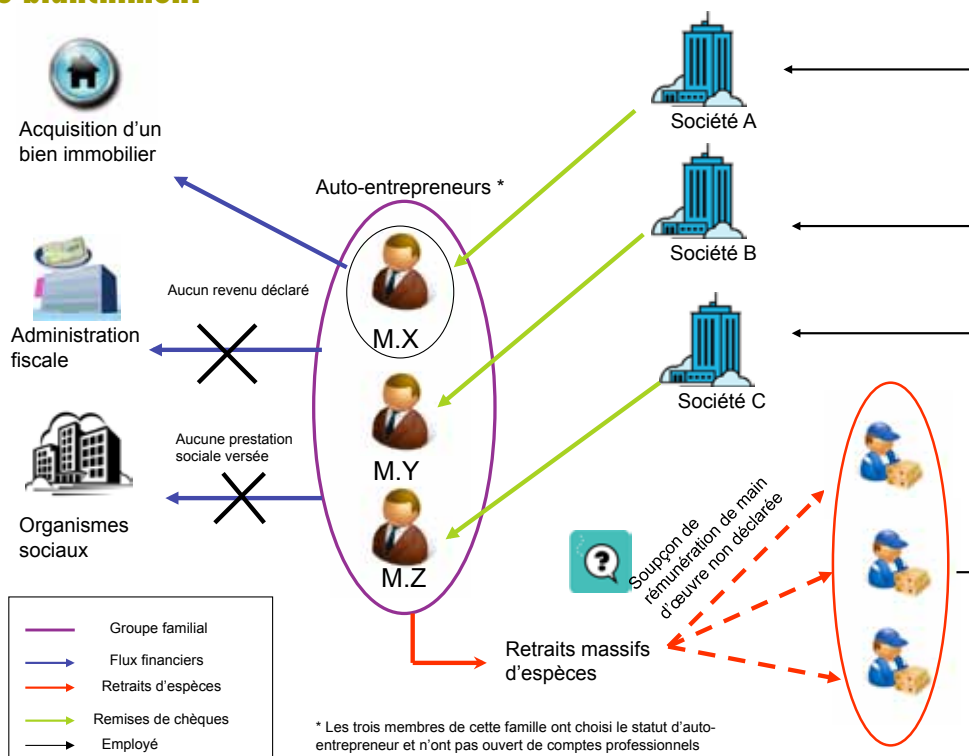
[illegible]

Acquisition d'un bien immobilier

Auto-entrepreneurs *

Société A

Société B

Société C

Aucun revenu déclaré

Administration fiscale

M.X

M.Y

M.Z

Aucune prestation sociale versée

Organismes sociaux

Soupçon de rémunération de main d'œuvre non déclarée

Retraits massifs d'espèces

Groupe familial

Flux financiers

Retraits d'espèces

Remises de chèques

Employé

* Les trois membres de cette famille ont choisi le statut d'auto-entrepreneur et n'ont pas ouvert de comptes professionnels